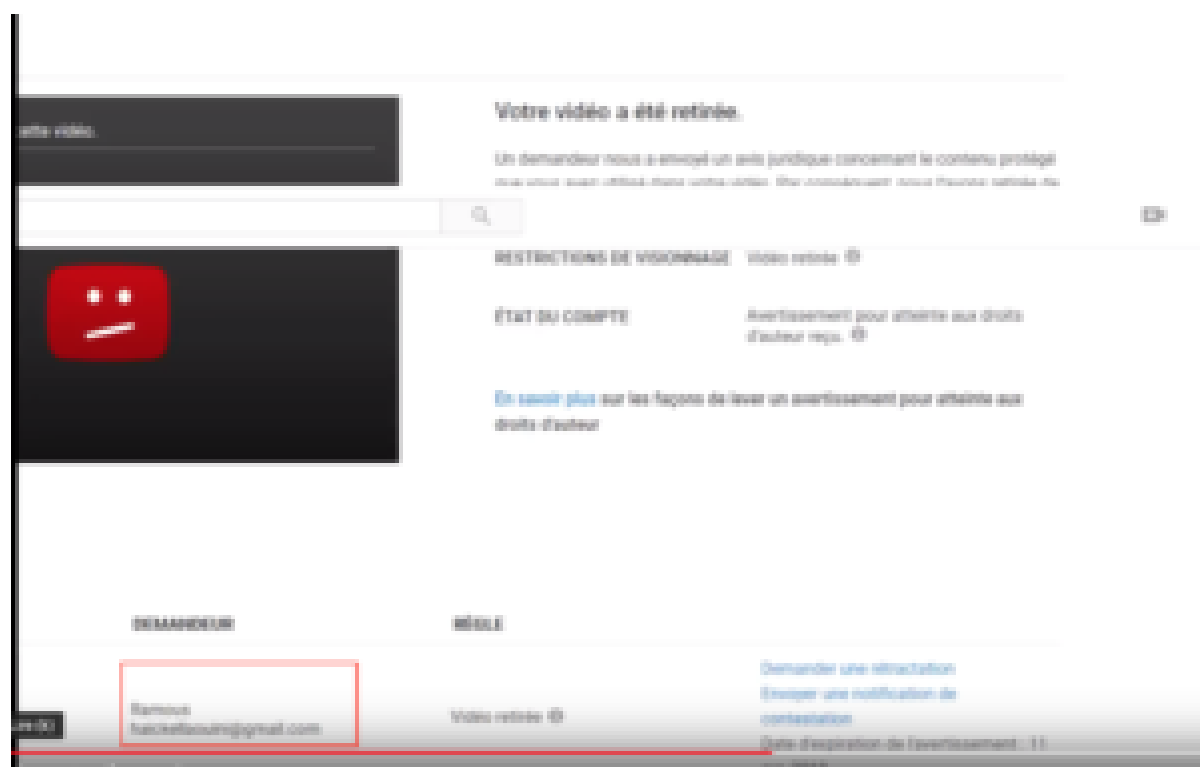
cette vidéo.

Votre vidéo a été retirée.

Un demandeur nous a envoyé un avis juridique concernant le contenu protégé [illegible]

RESTRICTIONS DE VISIONNAGE Vidéo retirée

ÉTAT DU COMPTE Avertissement pour atteinte aux droits d'auteur reçu.

En savoir plus sur les façons de lever un avertissement pour atteinte aux droits d'auteur

DEMANDEUR

RÈGLE

Ramous
hackeltaoum@gmail.com

Vidéo retirée

Demander une rétractation
Envoyer une notification de contestation
Date d'expiration de l'avertissement : 11 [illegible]